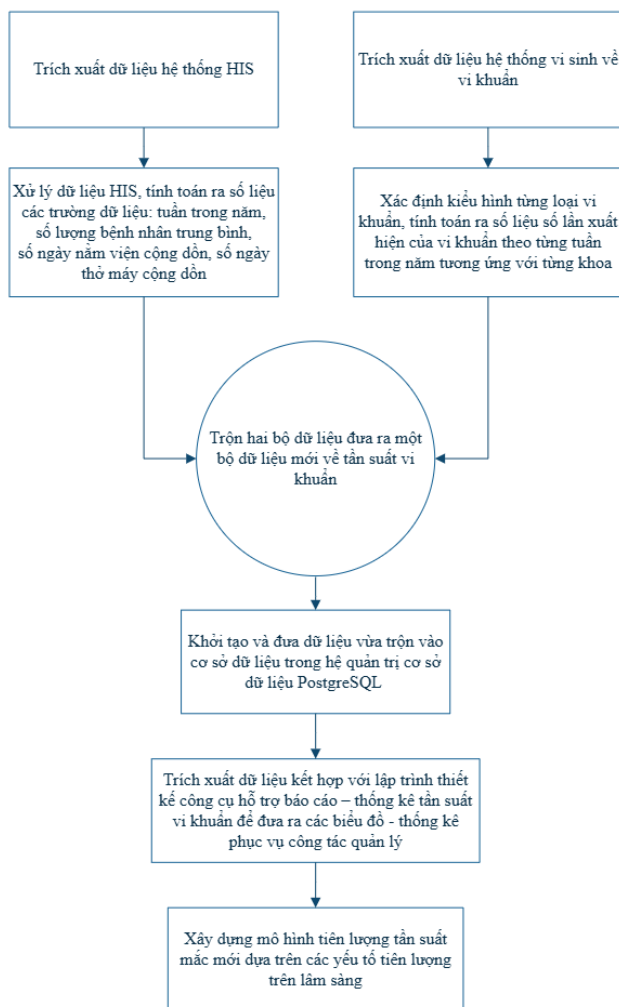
Trích xuất dữ liệu hệ thống HIS

Trích xuất dữ liệu hệ thống vi sinh về vi khuẩn

Xử lý dữ liệu HIS, tính toán ra số liệu các trường dữ liệu: tuần trong năm, số lượng bệnh nhân trung bình, số ngày nằm viện cộng dồn, số ngày thở máy cộng dồn

Xác định kiểu hình từng loại vi khuẩn, tính toán ra số liệu số lần xuất hiện của vi khuẩn theo từng tuần trong năm tương ứng với từng khoa

Trộn hai bộ dữ liệu đưa ra một bộ dữ liệu mới về tần suất vi khuẩn

Khởi tạo và đưa dữ liệu vừa trộn vào cơ sở dữ liệu trong hệ quản trị cơ sở dữ liệu PostgreSQL

Trích xuất dữ liệu kết hợp với lập trình thiết kế công cụ hỗ trợ báo cáo – thống kê tần suất vi khuẩn để đưa ra các biểu đồ - thống kê phục vụ công tác quản lý

Xây dựng mô hình tiên lượng tần suất mắc mới dựa trên các yếu tố tiên lượng trên lâm sàng